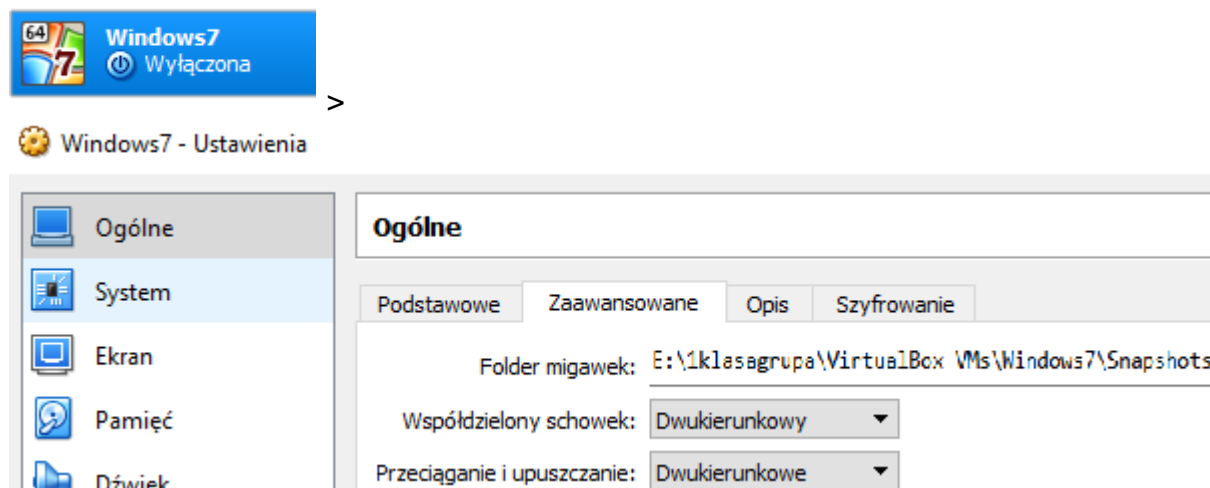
64 7

Windows7
Wyłączona

>

Windows7 - Ustawienia

Ogólne
System
Ekran
Pamięć
Dźwięk

Ogólne

Podstawowe | Zaawansowane | Opis | Szyfrowanie

Folder migawek: E:\1klasagrupa\VirtualBox VMs\Windows7\Snapshots

Współdzielony schowek: Dwukierunkowy

Przeciąganie i upuszczanie: Dwukierunkowe